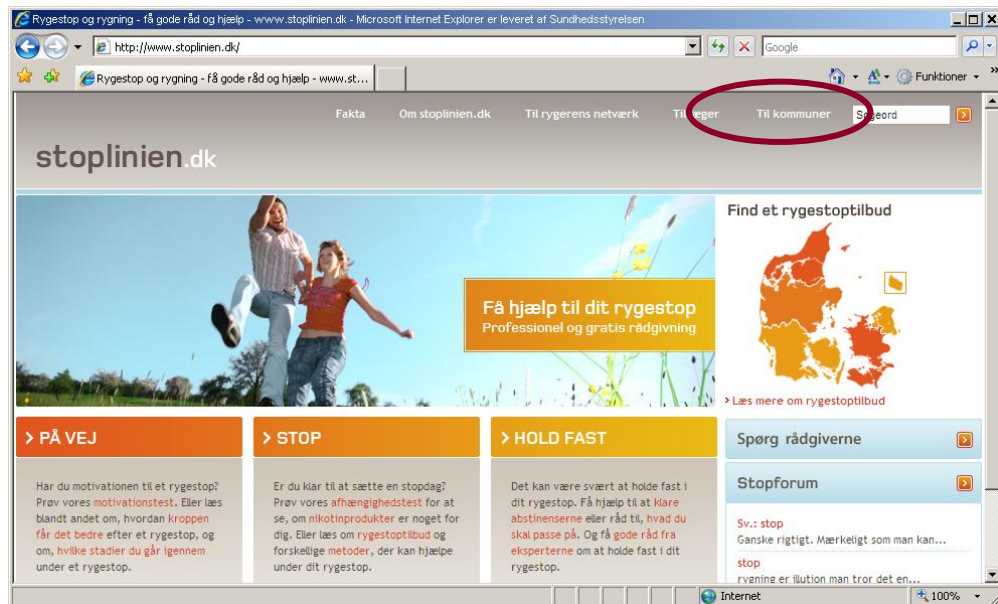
Rygestop og rygning - få gode råd og hjælp - www.stoplinien.dk - Microsoft Internet Explorer er leveret af Sundhedsstyrelsen

http://www.stoplinien.dk/

Google

Rygestop og rygning - få gode råd og hjælp - www.st...

Funktioner

Fakta Om stoplinien.dk Til rygerens netværk Til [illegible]ger Til kommuner

Søgeord

stoplinien.dk

Få hjælp til dit rygestop
Professionel og gratis rådgivning

Find et rygestoptilbud

› Læs mere om rygestoptilbud

› PÅ VEJ

Har du motivationen til et rygestop? Prøv vores motivationstest. Eller læs blandt andet om, hvordan kroppen får det bedre efter et rygestop, og om, hvilke stadier du går igennem under et rygestop.

› STOP

Er du klar til at sætte en stopdag? Prøv vores afhængighedstest for at se, om nikotinprodukter er noget for dig. Eller læs om rygestoptilbud og forskellige metoder, der kan hjælpe under dit rygestop.

› HOLD FAST

Det kan være svært at holde fast i dit rygestop. Få hjælp til at klare abstinenserne eller råd til, hvad du skal passe på. Og få gode råd fra eksperterne om at holde fast i dit rygestop.

Spørg rådgiverne

Stopforum

Sv.: stop
Ganske rigtigt. Mærkeligt som man kan...

stop
rygning er illution man tror det en...

Internet

100%